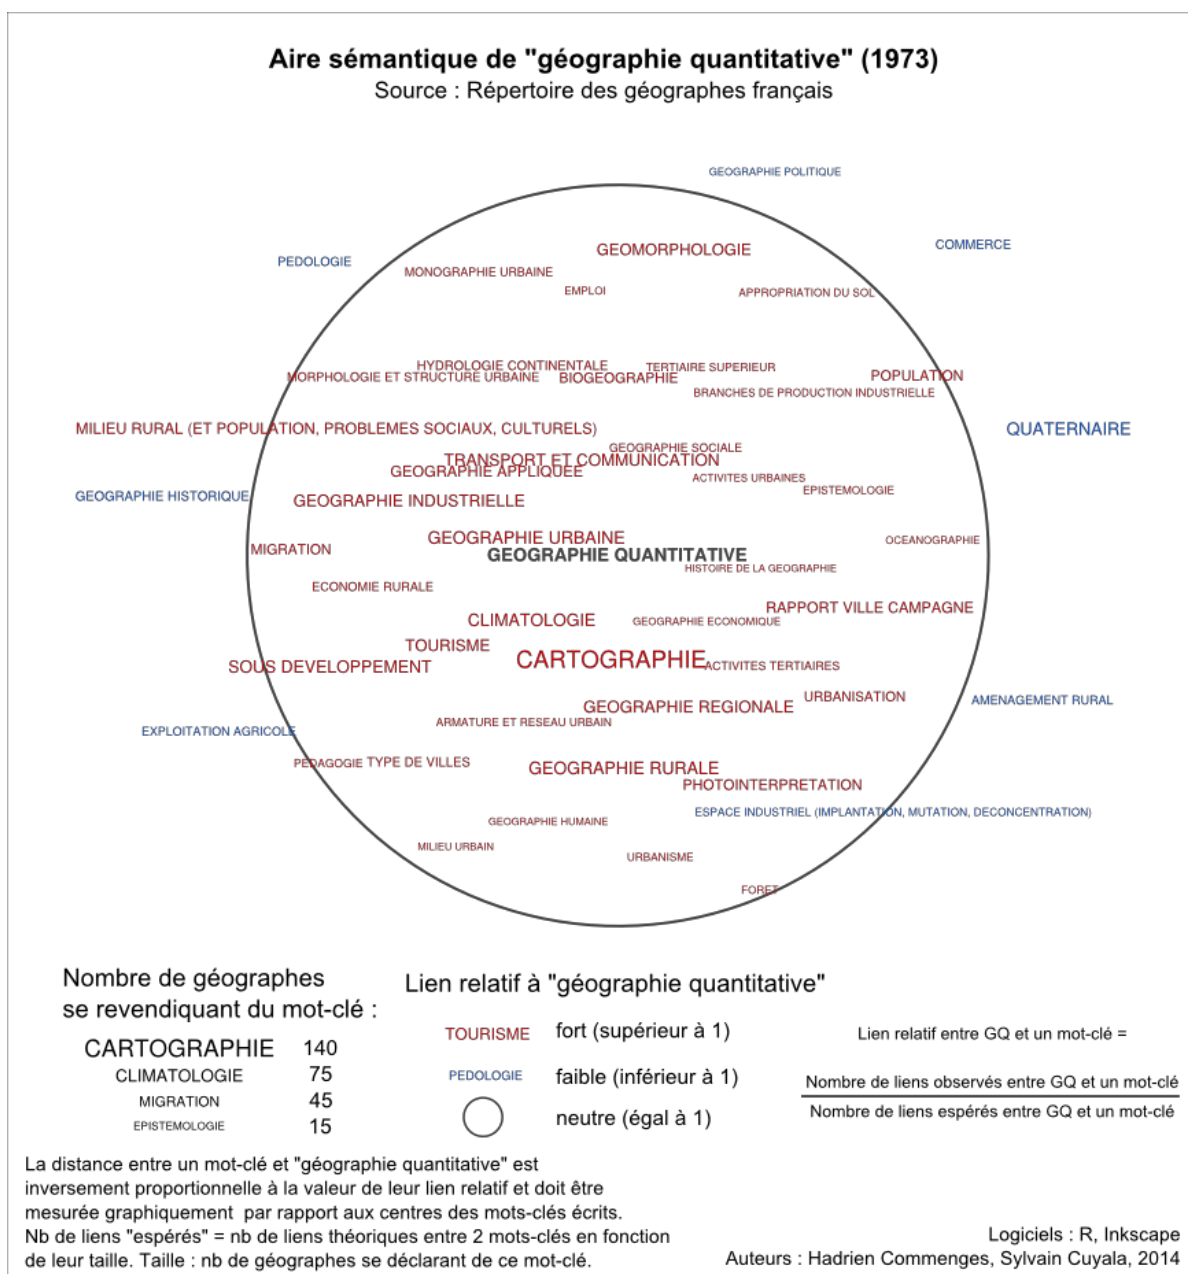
Aire sémantique de "géographie quantitative" (1973)
Source : Répertoire des géographes français

GEOGRAPHIE POLITIQUE
COMMERCE
PEDOLOGIE
GEOMORPHOLOGIE
MONOGRAPHIE URBAINE
EMPLOI
APPROPRIATION DU SOL
HYDROLOGIE CONTINENTALE
TERTIAIRE SUPERIEUR
MORPHOLOGIE ET STRUCTURE URBAINE
BIOGEOGRAPHIE
POPULATION
BRANCHES DE PRODUCTION INDUSTRIELLE
MILIEU RURAL (ET POPULATION, PROBLEMES SOCIAUX, CULTURELS)
QUATERNAIRE
GEOGRAPHIE SOCIALE
TRANSPORT ET COMMUNICATION
GEOGRAPHIE APPLIQUEE
ACTIVITES URBAINES
EPISTEMOLOGIE
GEOGRAPHIE HISTORIQUE
GEOGRAPHIE INDUSTRIELLE
GEOGRAPHIE URBAINE
MIGRATION
GEOGRAPHIE QUANTITATIVE
OCEANOGRAPHIE
HISTOIRE DE LA GEOGRAPHIE
ECONOMIE RURALE
CLIMATOLOGIE
RAPPORT VILLE CAMPAGNE
GEOGRAPHIE ECONOMIQUE
TOURISME
SOUS DEVELOPPEMENT
CARTOGRAPHIE
ACTIVITES TERTIAIRES
URBANISATION
GEOGRAPHIE REGIONALE
AMENAGEMENT RURAL
ARMATURE ET RESEAU URBAIN
EXPLOITATION AGRICOLE
PEDAGOGIE
TYPE DE VILLES
GEOGRAPHIE RURALE
PHOTOINTERPRETATION
ESPACE INDUSTRIEL (IMPLANTATION, MUTATION, DECONCENTRATION)
GEOGRAPHIE HUMAINE
MILIEU URBAIN
URBANISME
FORET

Nombre de géographes se revendiquant du mot-clé :
CARTOGRAPHIE 140
CLIMATOLOGIE 75
MIGRATION 45
EPISTEMOLOGIE 15

Lien relatif à "géographie quantitative"
TOURISME fort (supérieur à 1)
PEDOLOGIE faible (inférieur à 1)
neutre (égal à 1)

Lien relatif entre GQ et un mot-clé =
$\frac{\text{Nombre de liens observés entre GQ et un mot-clé}}{\text{Nombre de liens espérés entre GQ et un mot-clé}}$

La distance entre un mot-clé et "géographie quantitative" est inversement proportionnelle à la valeur de leur lien relatif et doit être mesurée graphiquement par rapport aux centres des mots-clés écrits.
Nb de liens "espérés" = nb de liens théoriques entre 2 mots-clés en fonction de leur taille. Taille : nb de géographes se déclarant de ce mot-clé.

Logiciels : R, Inkscape
Auteurs : Hadrien Commenges, Sylvain Cuyala, 2014